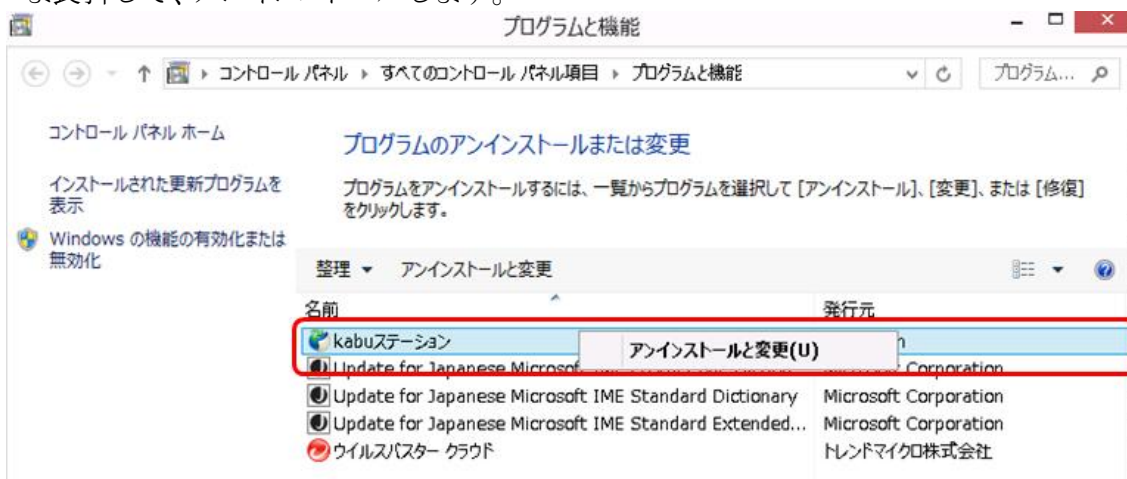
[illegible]

プログラムと機能

コントロール パネル ▸ すべてのコントロール パネル項目 ▸ プログラムと機能

プログラム...

コントロール パネル ホーム

インストールされた更新プログラムを表示

Windows の機能の有効化または無効化

プログラムのアンインストールまたは変更

プログラムをアンインストールするには、一覧からプログラムを選択して [アンインストール]、[変更]、または [修復] をクリックします。

整理 ▾ アンインストールと変更

| 名前 | 発行元 |
|---|---|
| kabuステーション | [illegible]n |
| Update for Japanese Microsof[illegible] | Microsoft Corporation |
| Update for Japanese Microsoft IME Standard Dictionary | Microsoft Corporation |
| Update for Japanese Microsoft IME Standard Extended... | Microsoft Corporation |
| ウイルスバスター クラウド | トレンドマイクロ株式会社 |

アンインストールと変更(U)